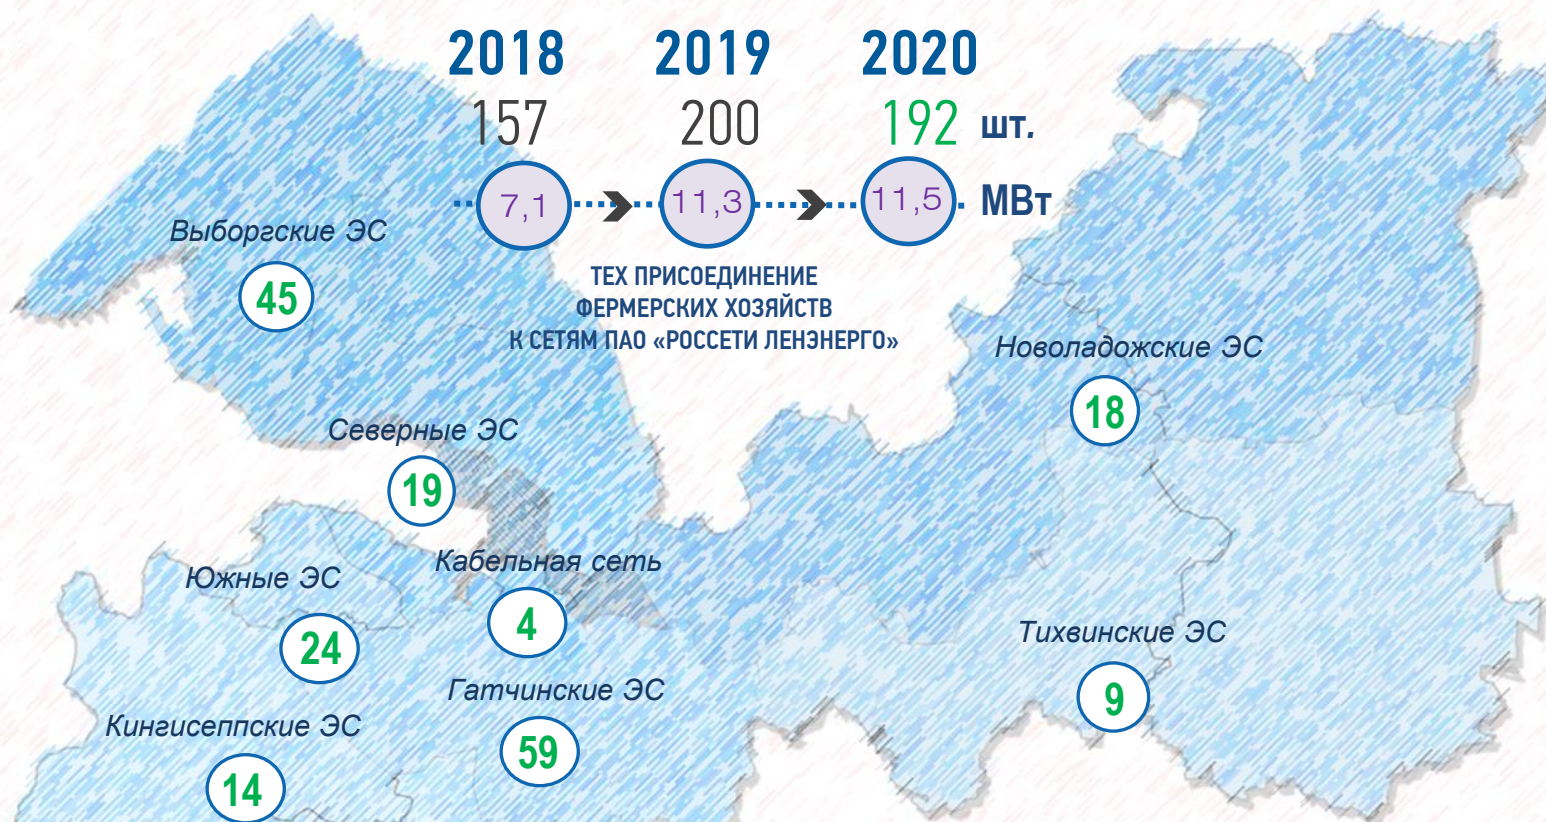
2018
157
7,1

2019
200
11,3

2020
192 шт.
11,5 МВт

ТЕХ ПРИСОЕДИНЕНИЕ ФЕРМЕРСКИХ ХОЗЯЙСТВ К СЕТЯМ ПАО «РОССЕТИ ЛЕНЭНЕРГО»

Выборгские ЭС
45

Новоладожские ЭС
18

Северные ЭС
19

Кабельная сеть
4

Южные ЭС
24

Тихвинские ЭС
9

Гатчинские ЭС
59

Кингисеппские ЭС
14